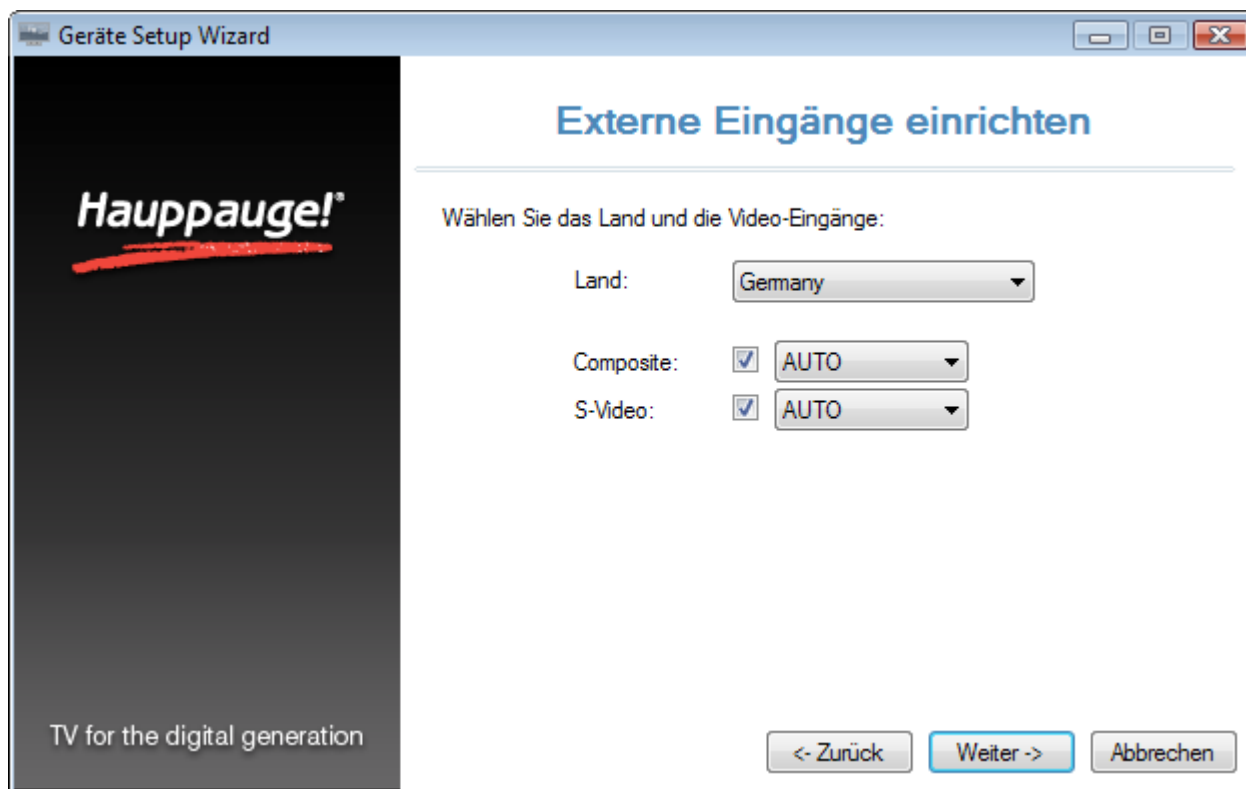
Geräte Setup Wizard

Hauppauge!®

TV for the digital generation

Externe Eingänge einrichten

Wählen Sie das Land und die Video-Eingänge:

Land: Germany

Composite: AUTO
S-Video: AUTO

<- Zurück
Weiter ->
Abbrechen